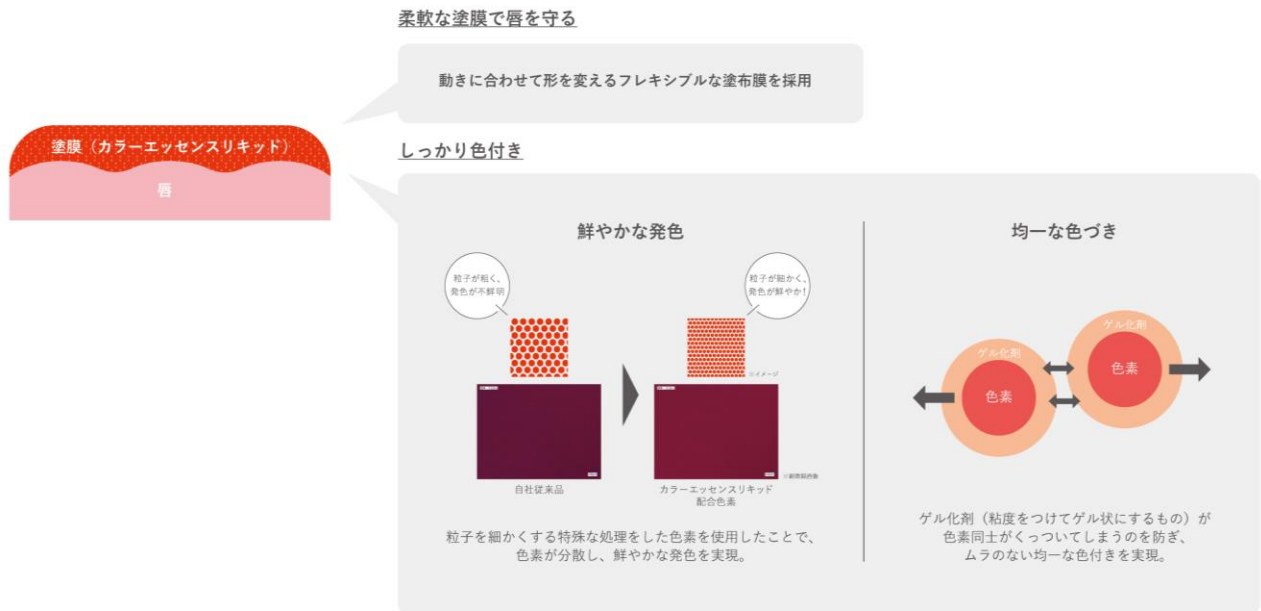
柔軟な塗膜で唇を守る

動きに合わせて形を変えるフレキシブルな塗布膜を採用

塗膜（カラーエッセンスリキッド）

唇

しっかり色付き

鮮やかな発色

粒子が粗く、発色が不鮮明

粒子が細かく、発色が鮮やか！

※イメージ

自社従来品

カラーエッセンスリキッド配合色素

※顕微鏡画像

粒子を細かくする特殊な処理をした色素を使用したことで、色素が分散し、鮮やかな発色を実現。

均一な色づき

ゲル化剤

色素

ゲル化剤

色素

ゲル化剤（粘度をつけてゲル状にするもの）が色素同士がくっついてしまうのを防ぎ、ムラのない均一な色付きを実現。